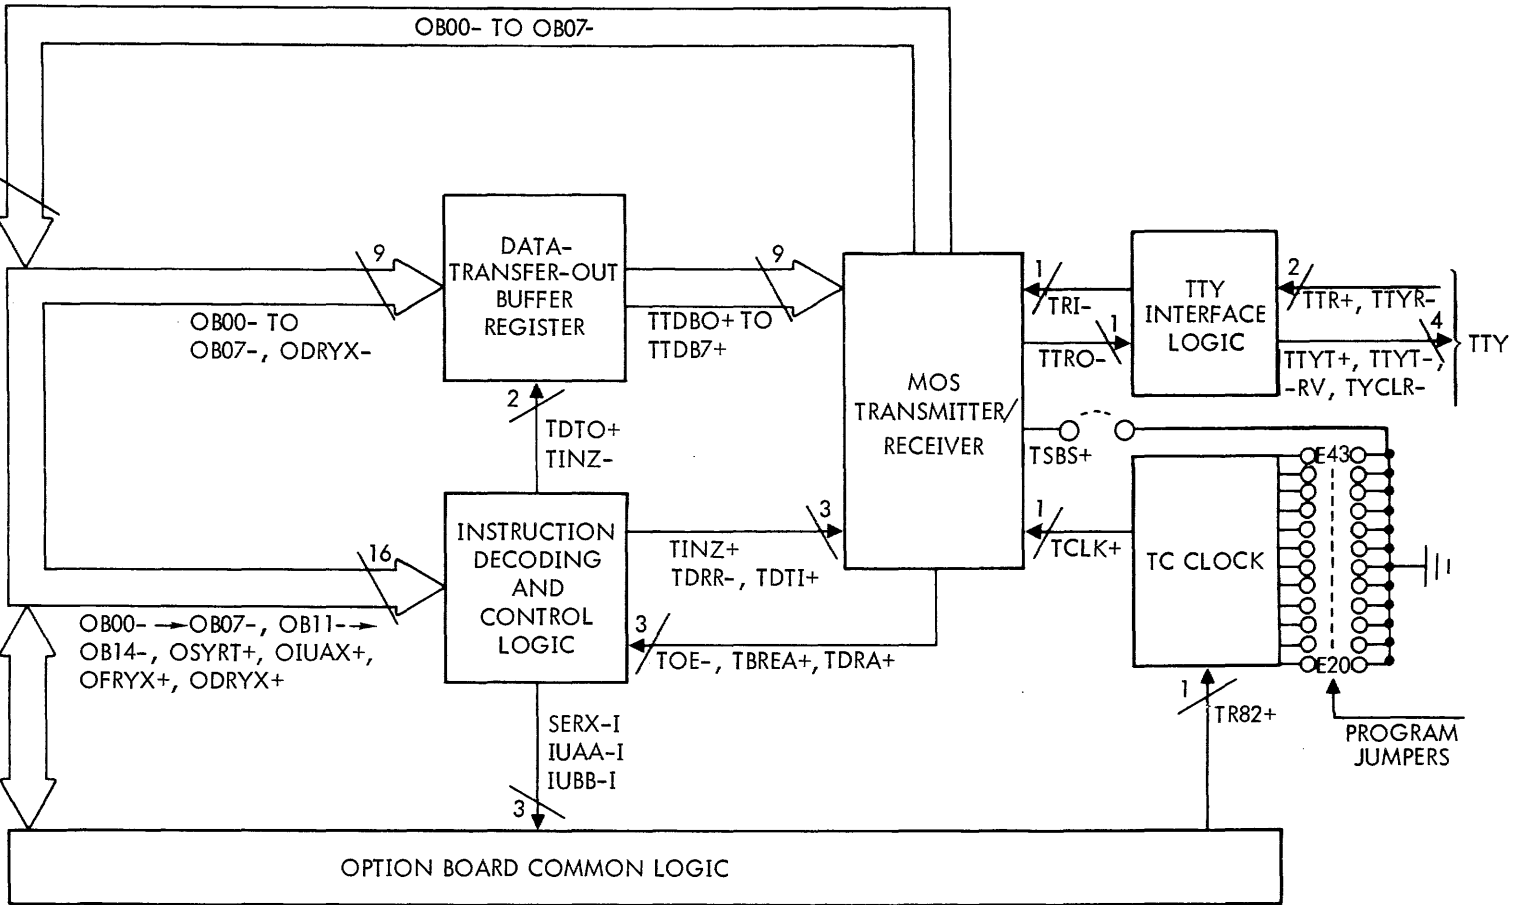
OB00- TO OB07-

9

DATA-TRANSFER-OUT BUFFER REGISTER

9

OB00- TO OB07-, ODRYX-

TTDBO+ TO TTDB7+

MOS TRANSMITTER/ RECEIVER

1

TRI-

1

TTRO-

TTY INTERFACE LOGIC

2

TTR+, TTYR-

4

TTY

TTYT+, TTYT-, -RV, TYCLR-

2

TDTO+ TINZ-

TSBS+

E43

INSTRUCTION DECODING AND CONTROL LOGIC

16

3

TINZ+ TDRR-, TDTI+

1

TCLK+

TC CLOCK

OB00- → OB07-, OB11- → OB14-, OSYRT+, OIUAX+, OFRYX+, ODRYX+

3

TOE-, TBREA+, TDRA+

E20

SERX-I IUAA-I IUBB-I

3

1

TR82+

PROGRAM JUMPERS

OPTION BOARD COMMON LOGIC